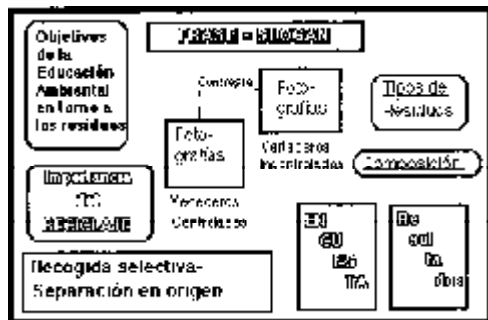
Objetivos de la Educación Ambiental en torno a los residuos

FRASE - SLOGAN

Contraste

Foto-grafías

Tipos de residuos

Foto-grafías

Vertederos incontrolados

Composición

Importancia del RECICLAJE

Vertederos Controlados

EN CU ES TA

Re sul ta dos

Recogida selectiva-Separación en origen